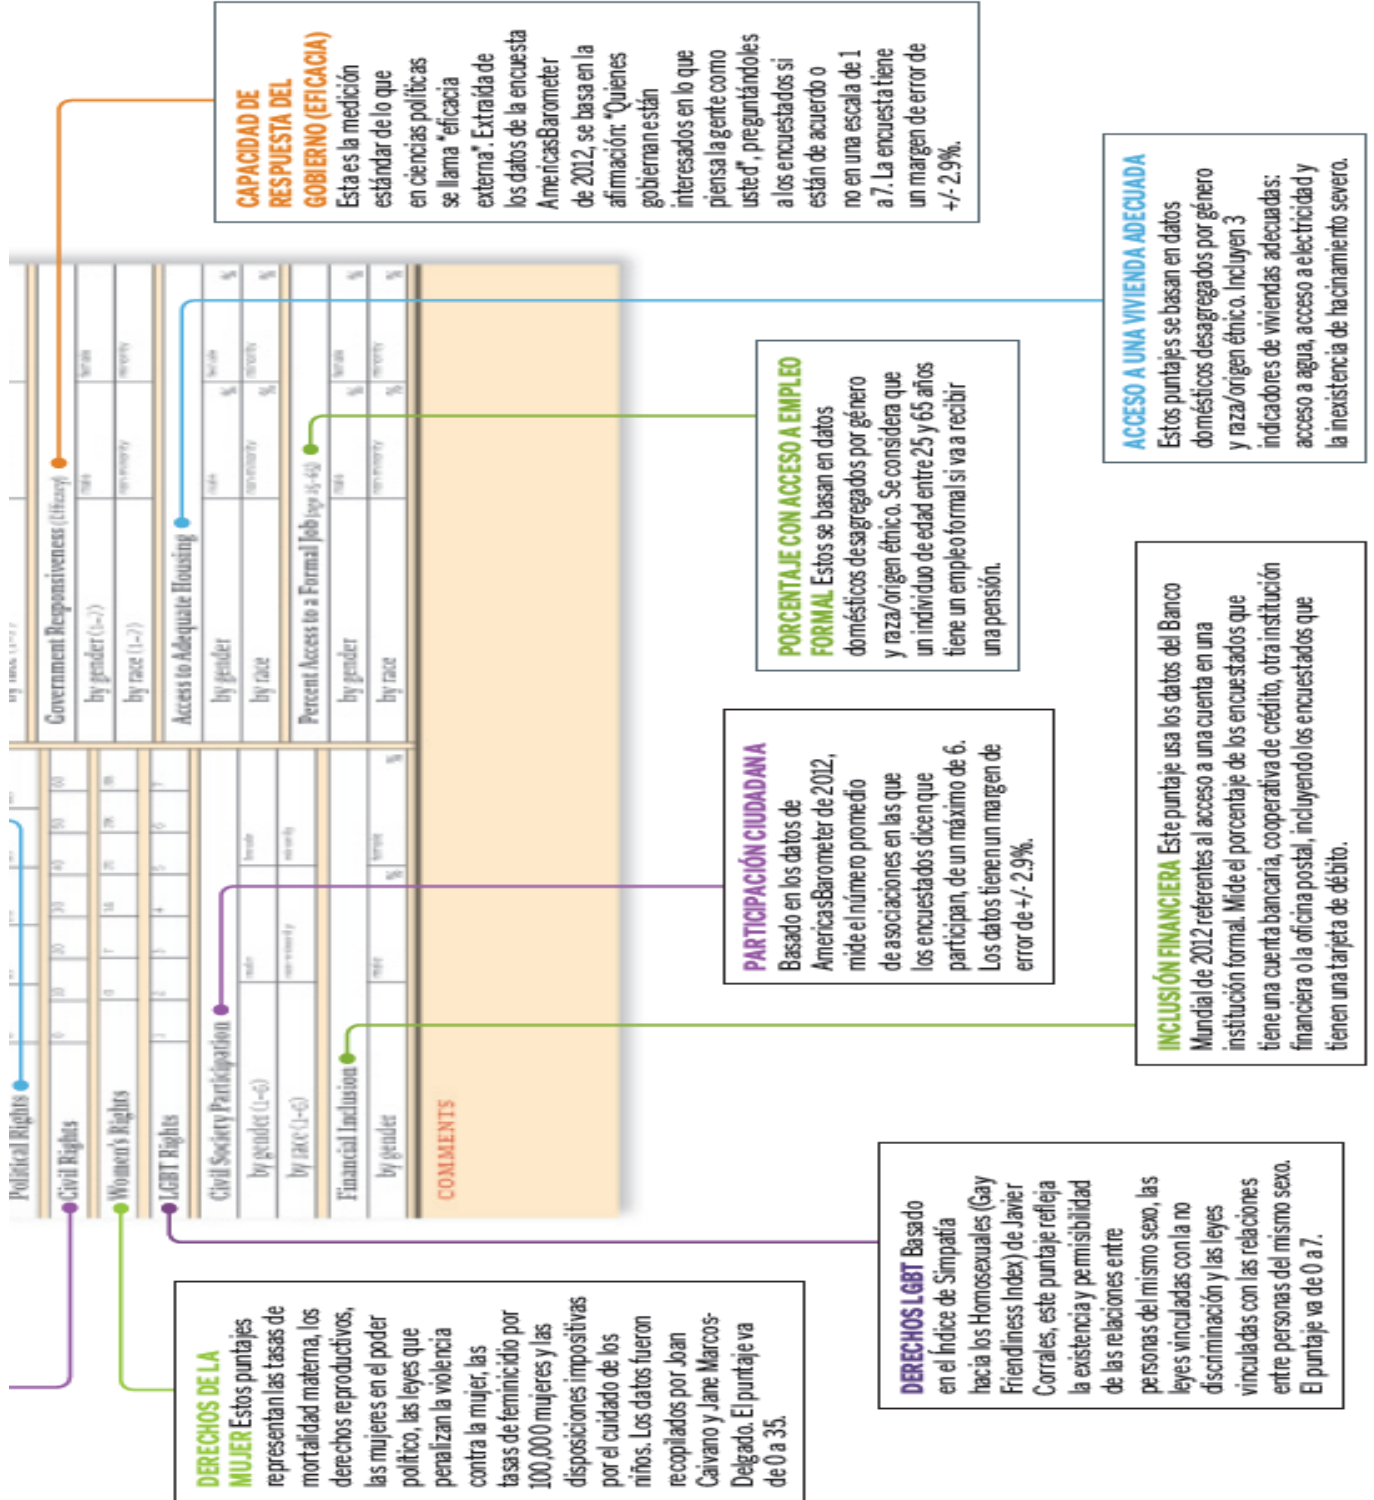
CAPACIDAD DE RESPUESTA DEL GOBIERNO (EFICACIA) Esta es la medición estándar de lo que en ciencias políticas se llama "eficacia externa". Extraída de los datos de la encuesta AmericasBarometer de 2012, se basa en la afirmación: "Quienes gobiernan están interesados en lo que piensa la gente como usted", preguntándoles a los encuestados si están de acuerdo o no en una escala de 1 a 7. La encuesta tiene un margen de error de +/- 2.9%.

ACCESO A UNA VIVIENDA ADECUADA Estos puntajes se basan en datos domésticos desagregados por género y raza/origen étnico. Incluyen 3 indicadores de viviendas adecuadas: acceso a agua, acceso a electricidad y la inexistencia de hacinamiento severo.

PORCENTAJE CON ACCESO A EMPLEO FORMAL Estos se basan en datos domésticos desagregados por género y raza/origen étnico. Se considera que un individuo de edad entre 25 y 65 años tiene un empleo formal si va a recibir una pensión.

PARTICIPACIÓN CIUDADANA Basado en los datos de AmericasBarometer de 2012, mide el número promedio de asociaciones en las que los encuestados dicen que participan, de un máximo de 6. Los datos tienen un margen de error de +/- 2.9%.

INCLUSIÓN FINANCIERA Este puntaje usa los datos del Banco Mundial de 2012 referentes al acceso a una cuenta en una institución formal. Mide el porcentaje de los encuestados que tiene una cuenta bancaria, cooperativa de crédito, otra institución financiera o la oficina postal, incluyendo los encuestados que tienen una tarjeta de débito.

Political Rights
Civil Rights
Women's Rights
LGBT Rights
Civil Society Participation
by gender (1–6)
by race (1–6)
Financial Inclusion
by gender
COMMENTS
Government Responsiveness (Efficacy)
by gender (1–7)
by race (1–7)
Access to Adequate Housing
by gender
by race
Percent Access to a Formal Job (age 25–65)
by gender
by race

DERECHOS LGBT Basado en el Índice de Simpatía hacia los Homosexuales (Gay Friendliness Index) de Javier Corrales, este puntaje refleja la existencia y permisibilidad de las relaciones entre personas del mismo sexo, las leyes vinculadas con la no discriminación y las leyes vinculadas con las relaciones entre personas del mismo sexo. El puntaje va de 0 a 7.

DERECHOS DE LA MUJER Estos puntajes representan las tasas de mortalidad materna, los derechos reproductivos, las mujeres en el poder político, las leyes que penalizan la violencia contra la mujer, las tasas de feminicidio por 100,000 mujeres y las disposiciones impositivas por el cuidado de los niños. Los datos fueron recopilados por Joan Caivano y Jane Marcos-Delgado. El puntaje va de 0 a 35.